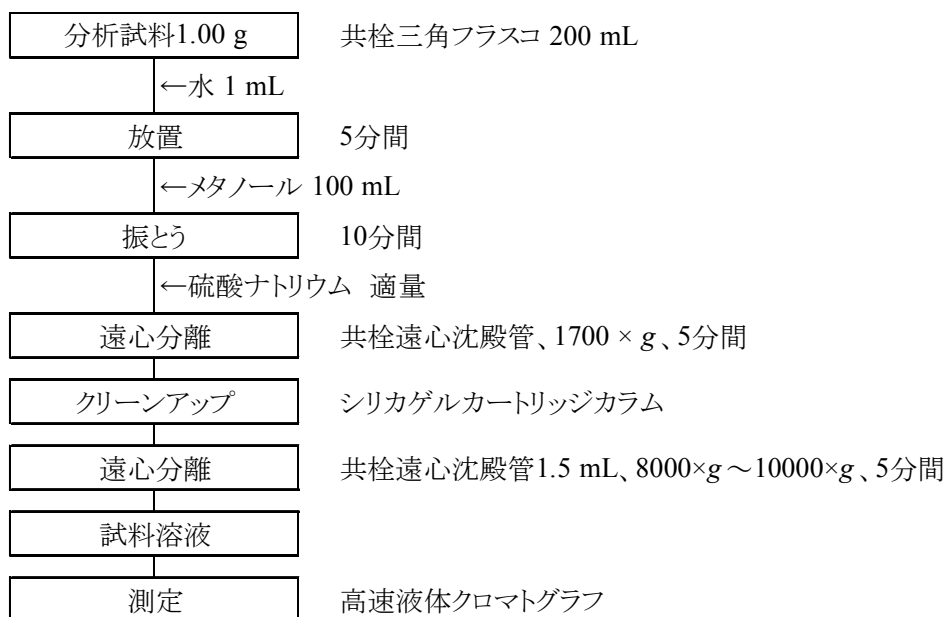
分析試料1.00 g　共栓三角フラスコ 200 mL

←水 1 mL

放置　5分間

←メタノール 100 mL

振とう　10分間

←硫酸ナトリウム 適量

遠心分離　共栓遠心沈殿管、1700 × $g$、5分間

クリーンアップ　シリカゲルカートリッジカラム

遠心分離　共栓遠心沈殿管1.5 mL、8000×$g$～10000×$g$、5分間

試料溶液

測定　高速液体クロマトグラフ